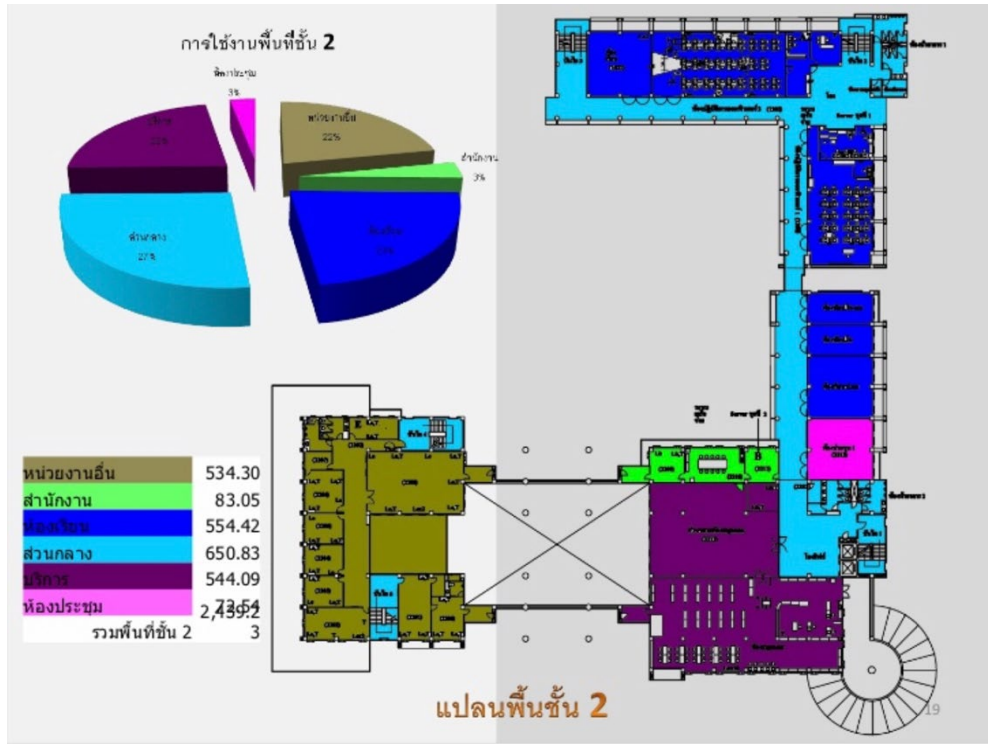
การใช้งานพื้นที่ชั้น 2

ห้องประชุม 3%
บริการ 22%
หน่วยงานอื่น 22%
สำนักงาน 3%
ห้องเรียน 23%
ส่วนกลาง 27%

| | |
|---|---|
| หน่วยงานอื่น | 534.30 |
| สำนักงาน | 83.05 |
| ห้องเรียน | 554.42 |
| ส่วนกลาง | 650.83 |
| บริการ | 544.09 |
| ห้องประชุม | 73.54 |
| รวมพื้นที่ชั้น 2 | 2,439.23 |

แปลนพื้นชั้น 2

19